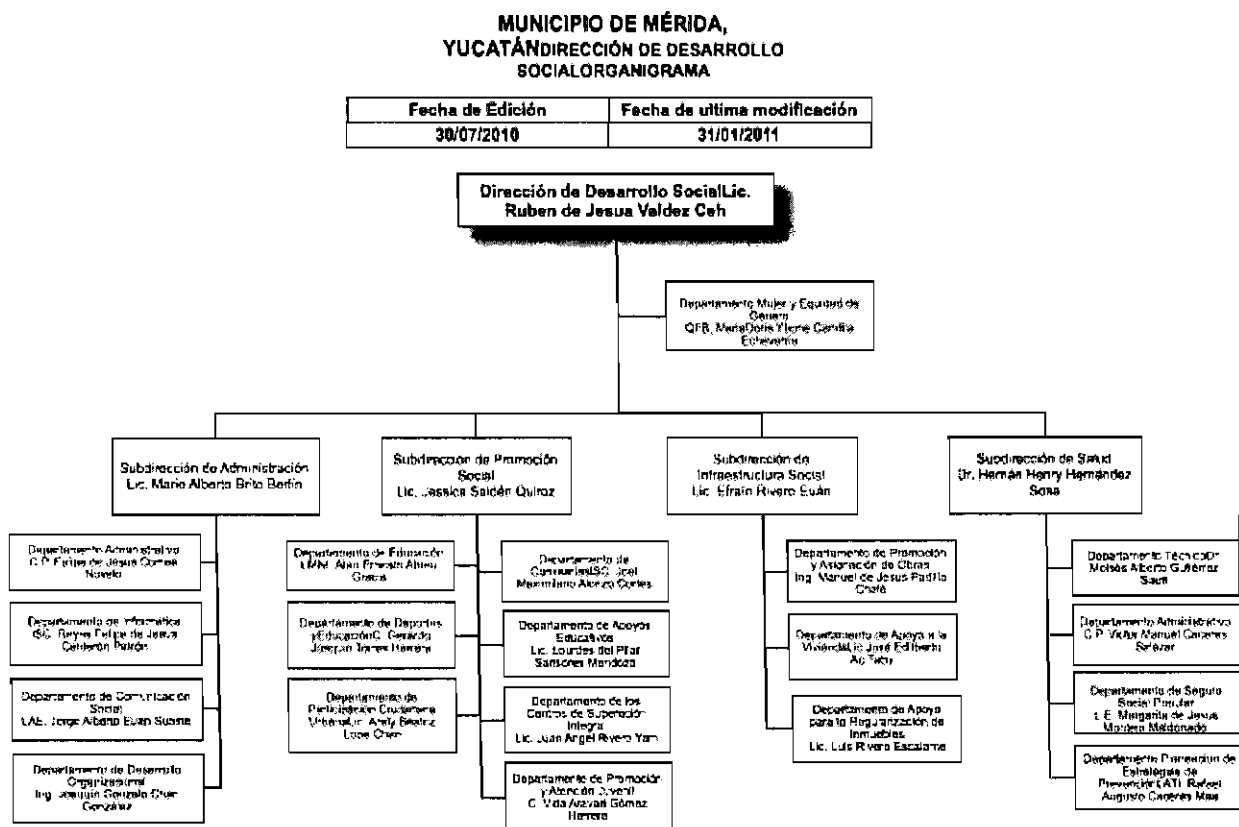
MUNICIPIO DE MÉRIDA, YUCATÁNDIRECCIÓN DE DESARROLLO SOCIALORGANIGRAMA

| Fecha de Edición | Fecha de ultima modificación |
|---|---|
| 30/07/2010 | 31/01/2011 |

Dirección de Desarrollo SocialLic. Ruben de Jesus Valdez Ceh

Departamento Mujer y Equidad de Genero QFB. MariaDoris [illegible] Candila Echeverria

Subdirección de Administración Lic. Mario Alberto Brito Berlin

Departamento Administrativo C.P. Felipe de Jesus Correa Novelo

Departamento de Informatica ISC. Reyes Felipe de Jesus Calderon Patron

Departamento de Comunicación Social LAE. Jorge Alberto Evan Sueste

Departamento de Desarrollo Organizacional Ing. Joaquin Gonzalo Chan Gonzalez

Subdirección de Promoción Social Lic. Jessica Saiden Quiroz

Departamento de Educación LMM. Alan Praxedis Abreu Gracia

Departamento de Deportes y EducaciónC. Gerardo Joaquin Torres Herrera

Departamento de Participación Ciudadana VivienidaLic. Arely Beatriz Lope Chan

Departamento de ComunidadISC. Itzel Maximiliano Alonzo Cortes

Departamento de Apoyos Educativos Lic. Lourdes del Pilar Santoyo Mendoza

Departamento de los Centros de Superación Integral Lic. Juan Angel Rivero Yam

Departamento de Promoción y Atención Juvenil C. Vida Araval Gómez Herrera

Subdirección de Infraestructura Social Lic. Efrain Rivero Euán

Departamento de Promoción y Asignación de Obras Ing. Manuel de Jesus Padilla Chalé

Departamento de Apoyo a la ViviendaLic. José Edilberto Ac Tec

Departamento de Apoyo para la Regularización de Inmuebles Lic. Luis Rivero Escalante

Subdirección de Salud Dr. Hernán Henry Hernández Sosa

Departamento TécnicoDr. Moisés Alberto Gutiérrez Sauri

Departamento Administrativo C.P. Victor Manuel Caceres Salazar

Departamento de Seguro Social Popular L.E. Margarita de Jesus Morales Maldonado

Departamento Prevención de Estrategias de Prevención(AT) Rafael Augusto Caceres Mas